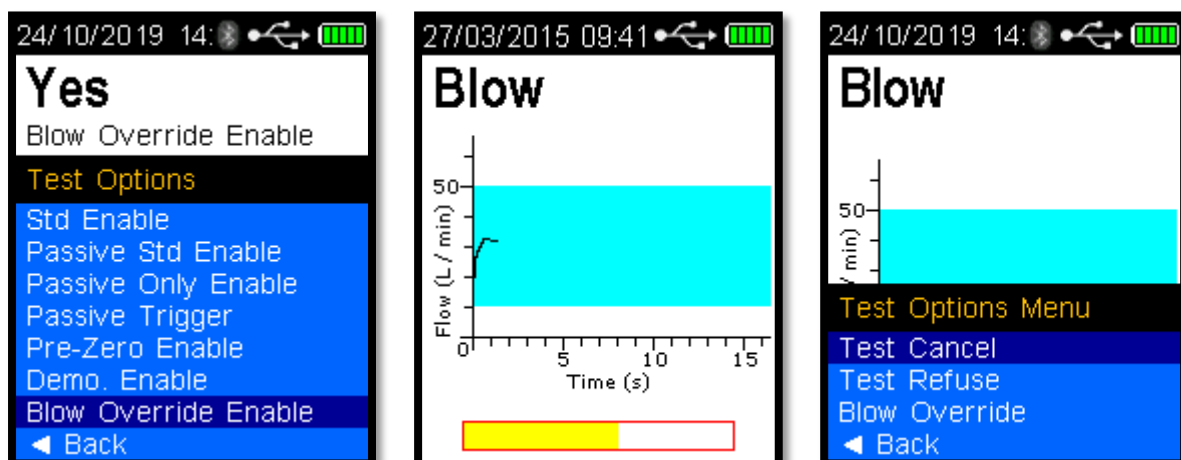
24/10/2019 14:

Yes

Blow Override Enable

Test Options

Std Enable
Passive Std Enable
Passive Only Enable
Passive Trigger
Pre-Zero Enable
Demo. Enable
Blow Override Enable
◄ Back

27/03/2015 09:41

Blow

50
Flow (L / min)
0
5
10
15
Time (s)

24/10/2019 14:

Blow

50
/ min)

Test Options Menu

Test Cancel
Test Refuse
Blow Override
◄ Back